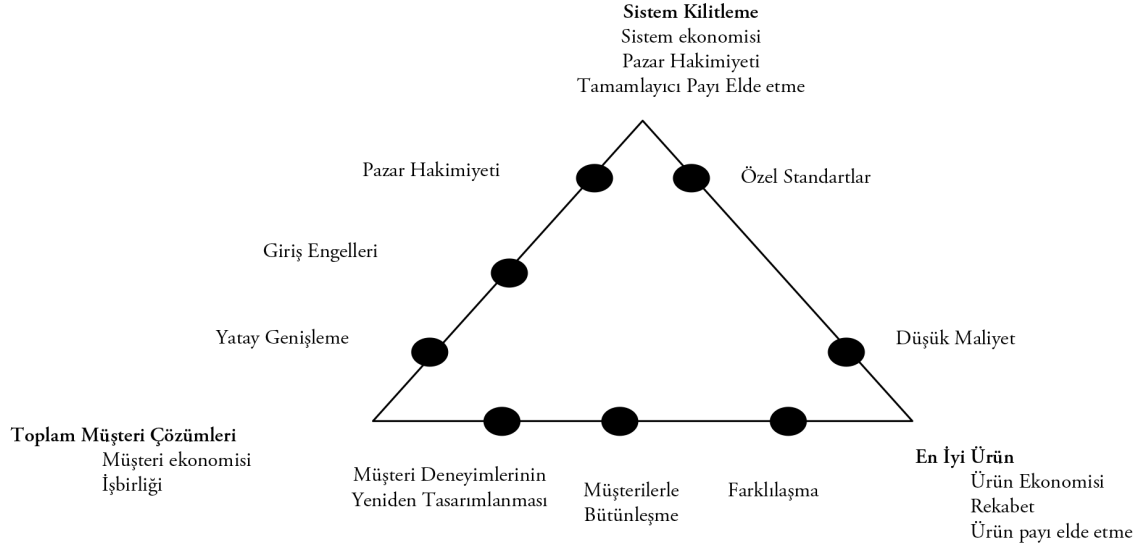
**Sistem Kilitleme**
Sistem ekonomisi
Pazar Hakimiyeti
Tamamlayıcı Payı Elde etme

Pazar Hakimiyeti

Özel Standartlar

Giriş Engelleri

Yatay Genişleme

Düşük Maliyet

**Toplam Müşteri Çözümleri**
Müşteri ekonomisi
İşbirliği

Müşteri Deneyimlerinin Yeniden Tasarımlanması

Müşterilerle Bütünleşme

Farklılaşma

**En İyi Ürün**
Ürün Ekonomisi
Rekabet
Ürün payı elde etme